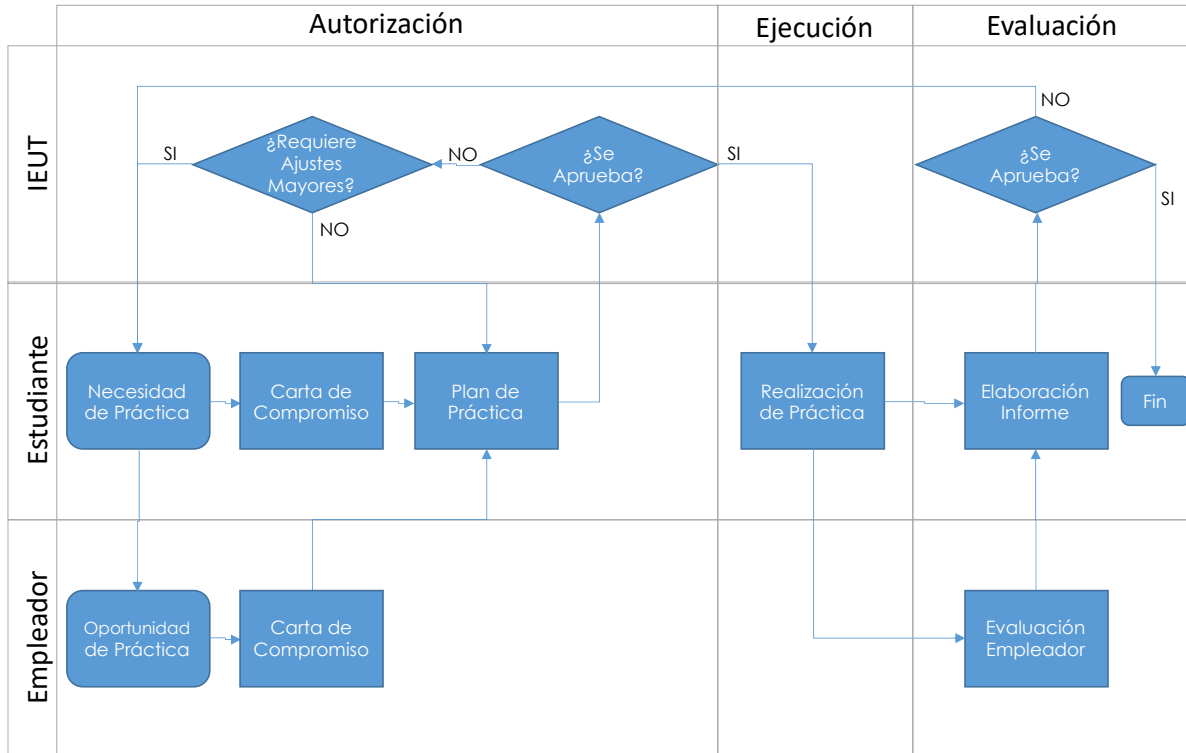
Autorización

Ejecución

Evaluación

IEUT

NO

SI

¿Requiere Ajustes Mayores?

NO

¿Se Aprueba?

SI

¿Se Aprueba?

SI

NO

Estudiante

Necesidad de Práctica

Carta de Compromiso

Plan de Práctica

Realización de Práctica

Elaboración Informe

Fin

Empleador

Oportunidad de Práctica

Carta de Compromiso

Evaluación Empleador